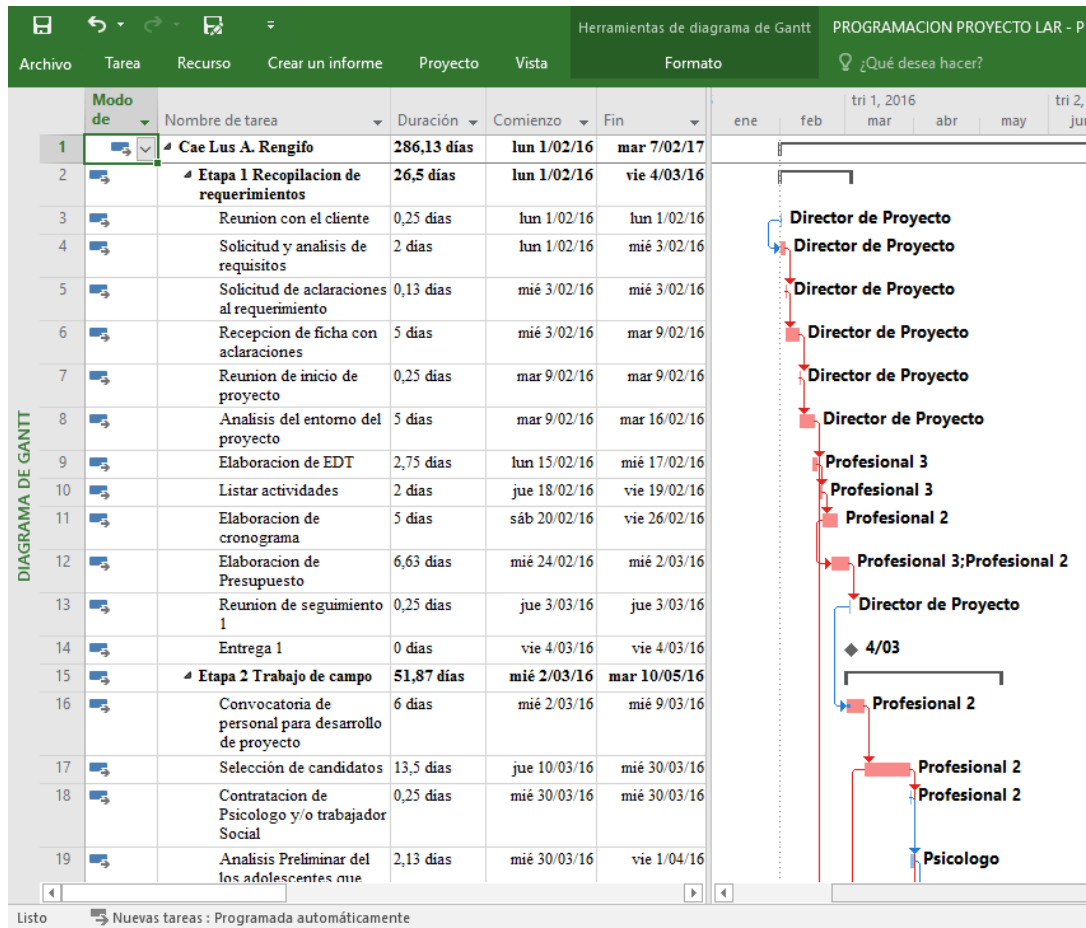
Herramientas de diagrama de Gantt PROGRAMACION PROYECTO LAR - P

Archivo Tarea Recurso Crear un informe Proyecto Vista Formato ¿Qué desea hacer?

DIAGRAMA DE GANTT

| | Modo de | Nombre de tarea | Duración | Comienzo | Fin |
|---|---|---|---|---|---|
| 1 | | Cae Lus A. Rengifo | 286,13 días | lun 1/02/16 | mar 7/02/17 |
| 2 | | Etapa 1 Recopilacion de requerimientos | 26,5 días | lun 1/02/16 | vie 4/03/16 |
| 3 | | Reunion con el cliente | 0,25 días | lun 1/02/16 | lun 1/02/16 |
| 4 | | Solicitud y analisis de requisitos | 2 días | lun 1/02/16 | mié 3/02/16 |
| 5 | | Solicitud de aclaraciones al requerimiento | 0,13 días | mié 3/02/16 | mié 3/02/16 |
| 6 | | Recepcion de ficha con aclaraciones | 5 días | mié 3/02/16 | mar 9/02/16 |
| 7 | | Reunion de inicio de proyecto | 0,25 días | mar 9/02/16 | mar 9/02/16 |
| 8 | | Analisis del entorno del proyecto | 5 días | mar 9/02/16 | mar 16/02/16 |
| 9 | | Elaboracion de EDT | 2,75 días | lun 15/02/16 | mié 17/02/16 |
| 10 | | Listar actividades | 2 días | jue 18/02/16 | vie 19/02/16 |
| 11 | | Elaboracion de cronograma | 5 días | sáb 20/02/16 | vie 26/02/16 |
| 12 | | Elaboracion de Presupuesto | 6,63 días | mié 24/02/16 | mié 2/03/16 |
| 13 | | Reunion de seguimiento 1 | 0,25 días | jue 3/03/16 | jue 3/03/16 |
| 14 | | Entrega 1 | 0 días | vie 4/03/16 | vie 4/03/16 |
| 15 | | Etapa 2 Trabajo de campo | 51,87 días | mié 2/03/16 | mar 10/05/16 |
| 16 | | Convocatoria de personal para desarrollo de proyecto | 6 días | mié 2/03/16 | mié 9/03/16 |
| 17 | | Selección de candidatos | 13,5 días | jue 10/03/16 | mié 30/03/16 |
| 18 | | Contratacion de Psicologo y/o trabajador Social | 0,25 días | mié 30/03/16 | mié 30/03/16 |
| 19 | | Analisis Preliminar del los adolescentes que | 2,13 días | mié 30/03/16 | vie 1/04/16 |

ene feb tri 1, 2016 mar abr may tri 2, ju

Director de Proyecto
Director de Proyecto
Director de Proyecto
Director de Proyecto
Director de Proyecto
Director de Proyecto
Profesional 3
Profesional 3
Profesional 2
Profesional 3;Profesional 2
Director de Proyecto
4/03
Profesional 2
Profesional 2
Profesional 2
Psicologo

Listo Nuevas tareas : Programada automáticamente